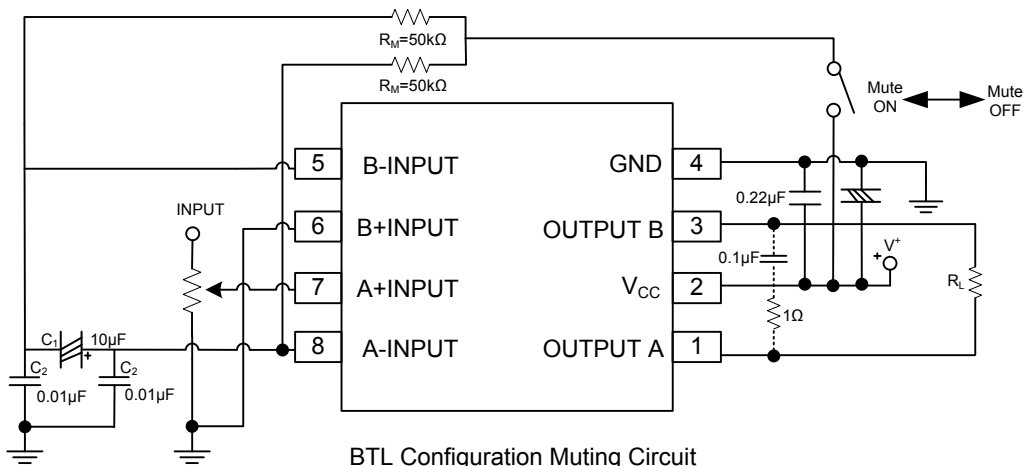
$R_M$=50kΩ
$R_M$=50kΩ
Mute ON
Mute OFF
INPUT
5 B-INPUT
6 B+INPUT
7 A+INPUT
8 A-INPUT
GND 4
OUTPUT B 3
$V_{CC}$ 2
OUTPUT A 1
0.22µF
0.1µF
$V^+$
$R_L$
1Ω
$C_1$ 10µF
$C_2$ 0.01µF
$C_2$ 0.01µF

BTL Configuration Muting Circuit